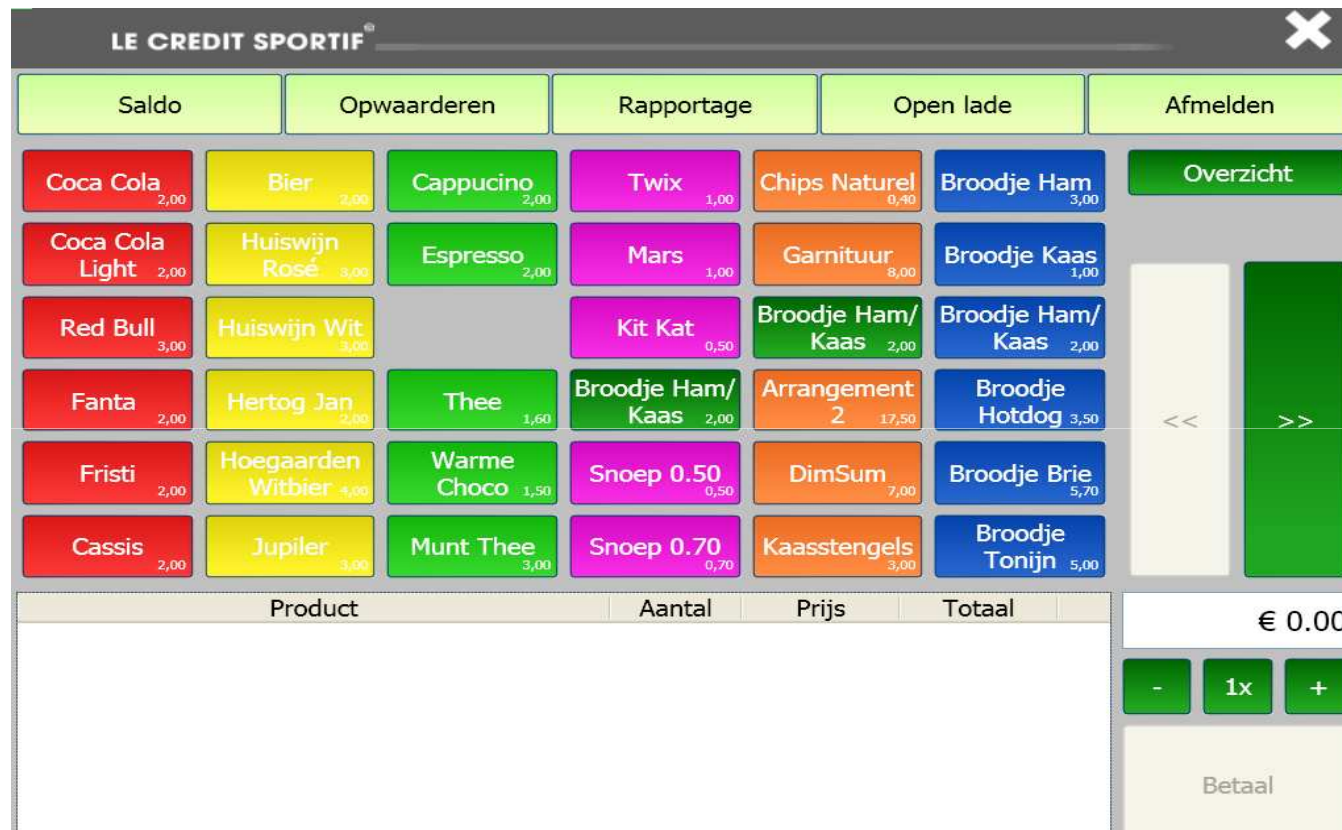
LE CREDIT SPORTIF®

Saldo | Opwaarderen | Rapportage | Open lade | Afmelden

Coca Cola 2,00
Coca Cola Light 2,00
Red Bull 3,00
Fanta 2,00
Fristi 2,00
Cassis 2,00

Bier 2,00
Huiswijn Rosé 3,00
Huiswijn Wit 3,00
Hertog Jan 2,00
Hoegaarden Witbier 4,00
Jupiler 3,00

Cappucino 2,00
Espresso 2,00
Thee 1,60
Warme Choco 1,50
Munt Thee 3,00

Twix 1,00
Mars 1,00
Kit Kat 0,50
Broodje Ham/ Kaas 2,00
Snoep 0.50 0,50
Snoep 0.70 0,70

Chips Naturel 0,40
Garnituur 8,00
Broodje Ham/ Kaas 2,00
Arrangement 2 17,50
DimSum 7,00
Kaasstengels 3,00

Broodje Ham 3,00
Broodje Kaas 1,00
Broodje Ham/ Kaas 2,00
Broodje Hotdog 3,50
Broodje Brie 5,70
Broodje Tonijn 5,00

Overzicht

<<
>>

| Product | Aantal | Prijs | Totaal |
|---|---|---|---|

€ 0.00

- 1x +

Betaal